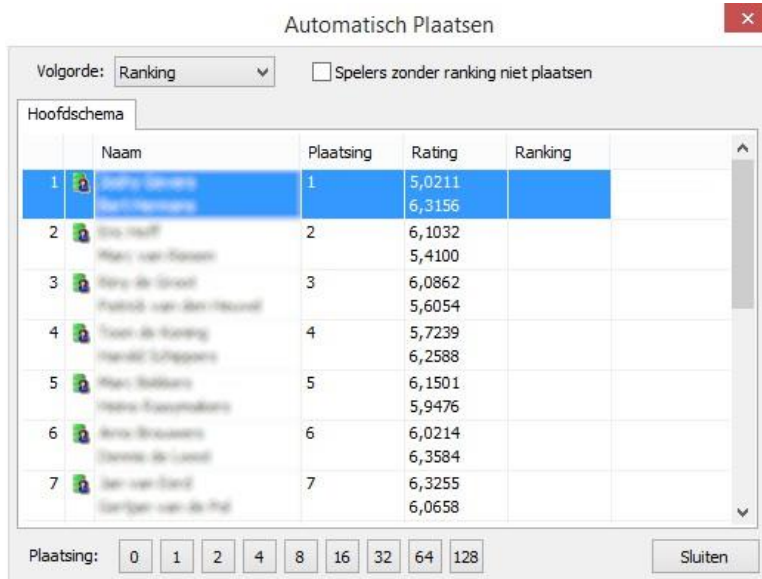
Automatisch Plaatsen

Volgorde: Ranking

Spelers zonder ranking niet plaatsen

Hoofdschema

| | Naam | Plaatsing | Rating | Ranking |
|---|---|---|---|---|
| 1 | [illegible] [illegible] | 1 | 5,0211 6,3156 | |
| 2 | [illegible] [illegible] | 2 | 6,1032 5,4100 | |
| 3 | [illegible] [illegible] | 3 | 6,0862 5,6054 | |
| 4 | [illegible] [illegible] | 4 | 5,7239 6,2588 | |
| 5 | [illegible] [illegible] | 5 | 6,1501 5,9476 | |
| 6 | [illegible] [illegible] | 6 | 6,0214 6,3584 | |
| 7 | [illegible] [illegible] | 7 | 6,3255 6,0658 | |

Plaatsing: 0 1 2 4 8 16 32 64 128

Sluiten